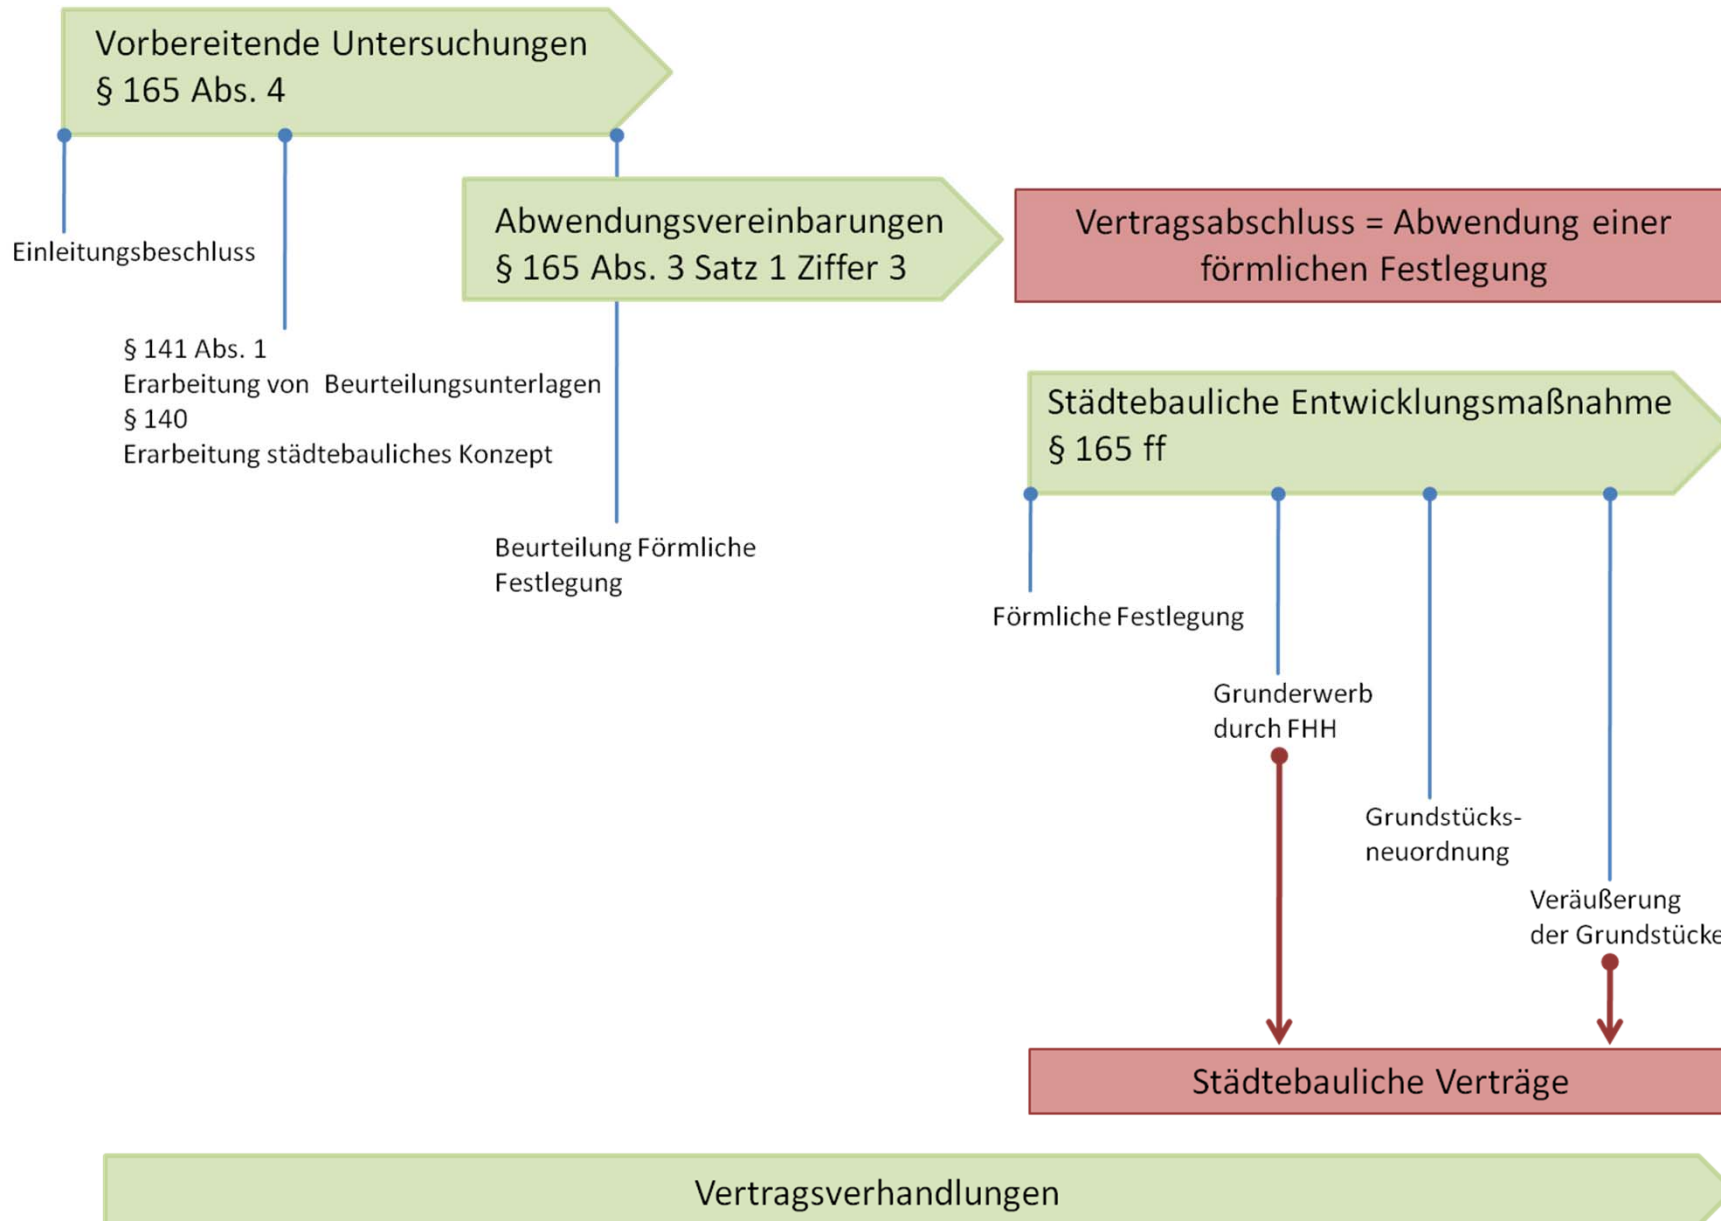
Vorbereitende Untersuchungen
§ 165 Abs. 4

Einleitungsbeschluss

§ 141 Abs. 1
Erarbeitung von Beurteilungsunterlagen
§ 140
Erarbeitung städtebauliches Konzept

Abwendungsvereinbarungen
§ 165 Abs. 3 Satz 1 Ziffer 3

Beurteilung Förmliche Festlegung

Vertragsabschluss = Abwendung einer förmlichen Festlegung

Städtebauliche Entwicklungsmaßnahme
§ 165 ff

Förmliche Festlegung

Grunderwerb durch FHH

Grundstücksneuordnung

Veräußerung der Grundstücke

Städtebauliche Verträge

Vertragsverhandlungen